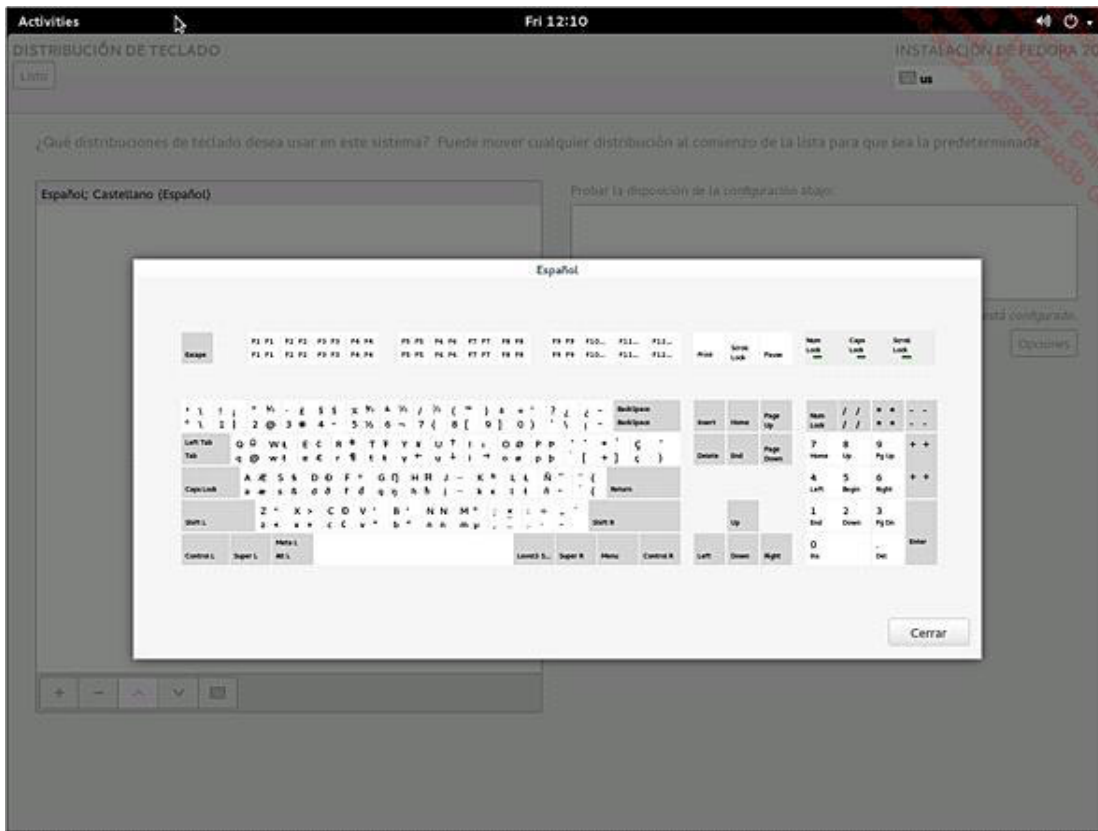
Activities
Fri 12:10
DISTRIBUCIÓN DE TECLADO
Listo
INSTALACIÓN DE FEDORA 20
us
¿Qué distribuciones de teclado desea usar en este sistema? Puede mover cualquier distribución al comienzo de la lista para que sea la predeterminada.
Español; Castellano (Español)
Probar la disposición de la configuración abajo:
está configurado.
Opciones
Español
Escape
F1 F1 F2 F2 F3 F3 F4 F4
F5 F5 F6 F6 F7 F7 F8 F8
F9 F9 F10... F11... F12...
Print
Scroll Lock
Pause
Num Lock
Caps Lock
Scroll Lock
BackSpace
Insert
Home
Page Up
Num Lock
Left Tab
Tab
Delete
End
Page Down
7 Home
8 Up
9 Pg Up
Caps Lock
Return
4 Left
5 Begin
6 Right
Shift L
Shift R
Up
1 End
2 Down
3 Pg Dn
Control L
Super L
Meta L
Alt L
Level3 S...
Super R
Menu
Control R
Left
Down
Right
0 Ins
. Del
Enter
Cerrar
+
−
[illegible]